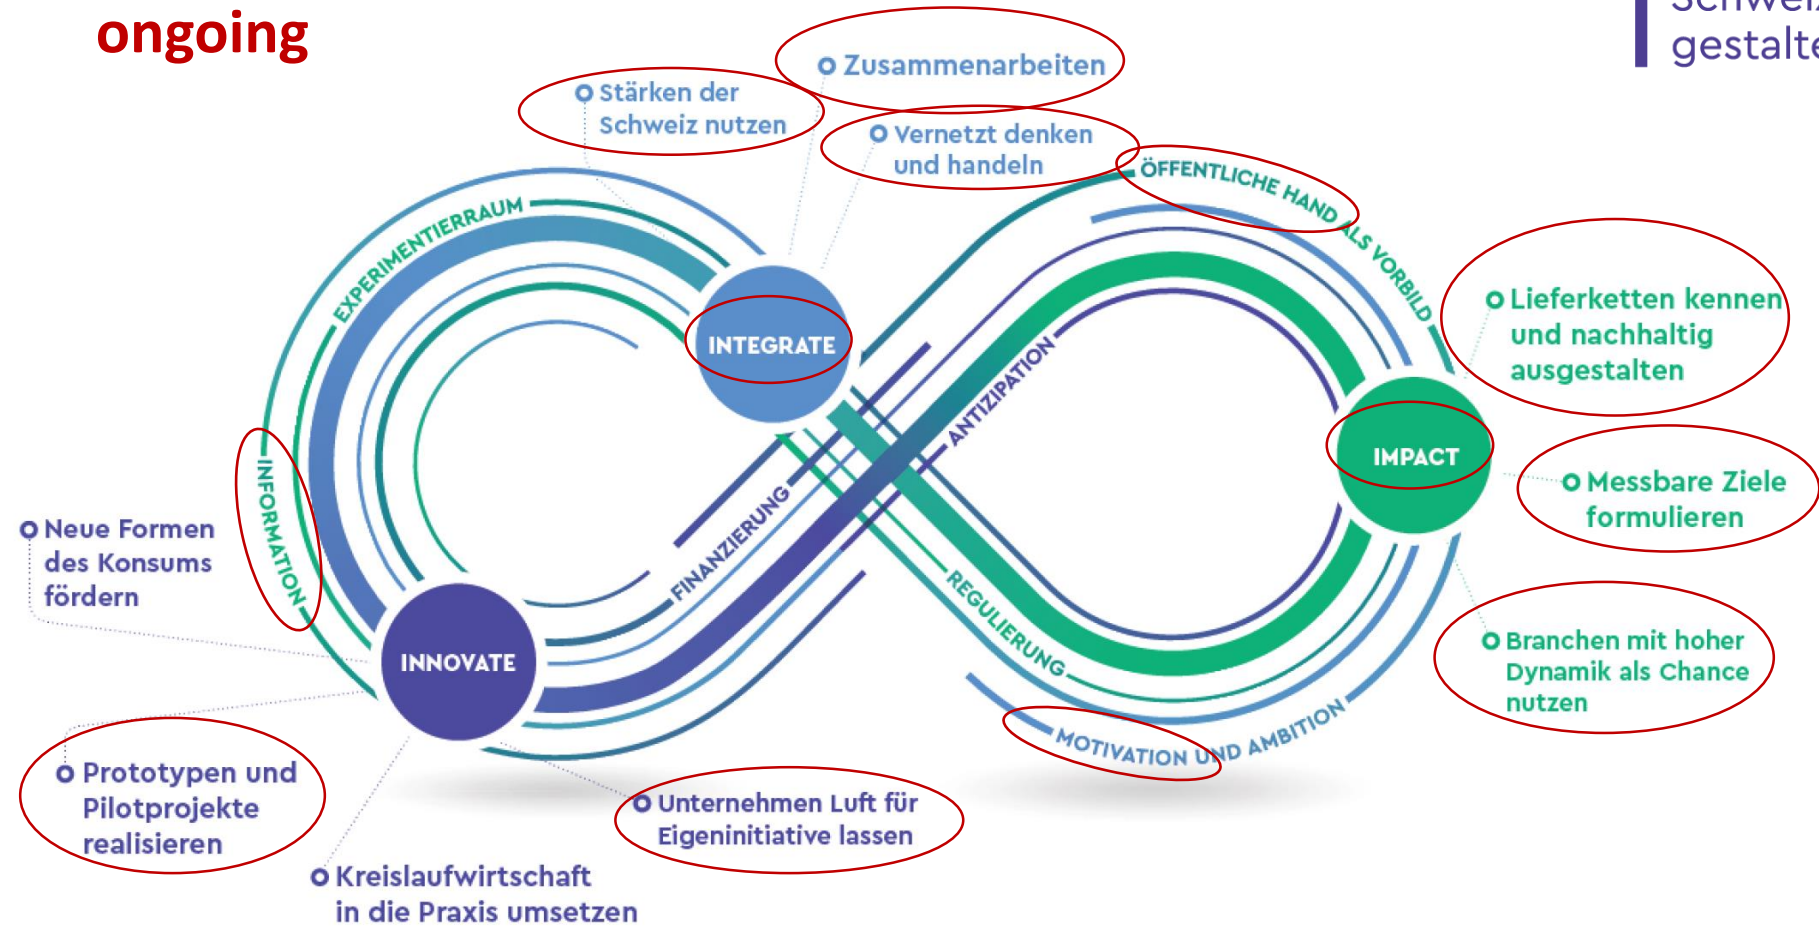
ongoing

Schwei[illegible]
gestalte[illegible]

Stärken der Schweiz nutzen

Zusammenarbeiten

Vernetzt denken und handeln

ÖFFENTLICHE HAND ALS VORBILD

EXPERIMENTIERRAUM

INTEGRATE

Lieferketten kennen und nachhaltig ausgestalten

ANTIZIPATION

IMPACT

Messbare Ziele formulieren

INFORMATION

Neue Formen des Konsums fördern

FINANZIERUNG

REGULIERUNG

INNOVATE

Branchen mit hoher Dynamik als Chance nutzen

MOTIVATION UND AMBITION

Prototypen und Pilotprojekte realisieren

Unternehmen Luft für Eigeninitiative lassen

Kreislaufwirtschaft in die Praxis umsetzen